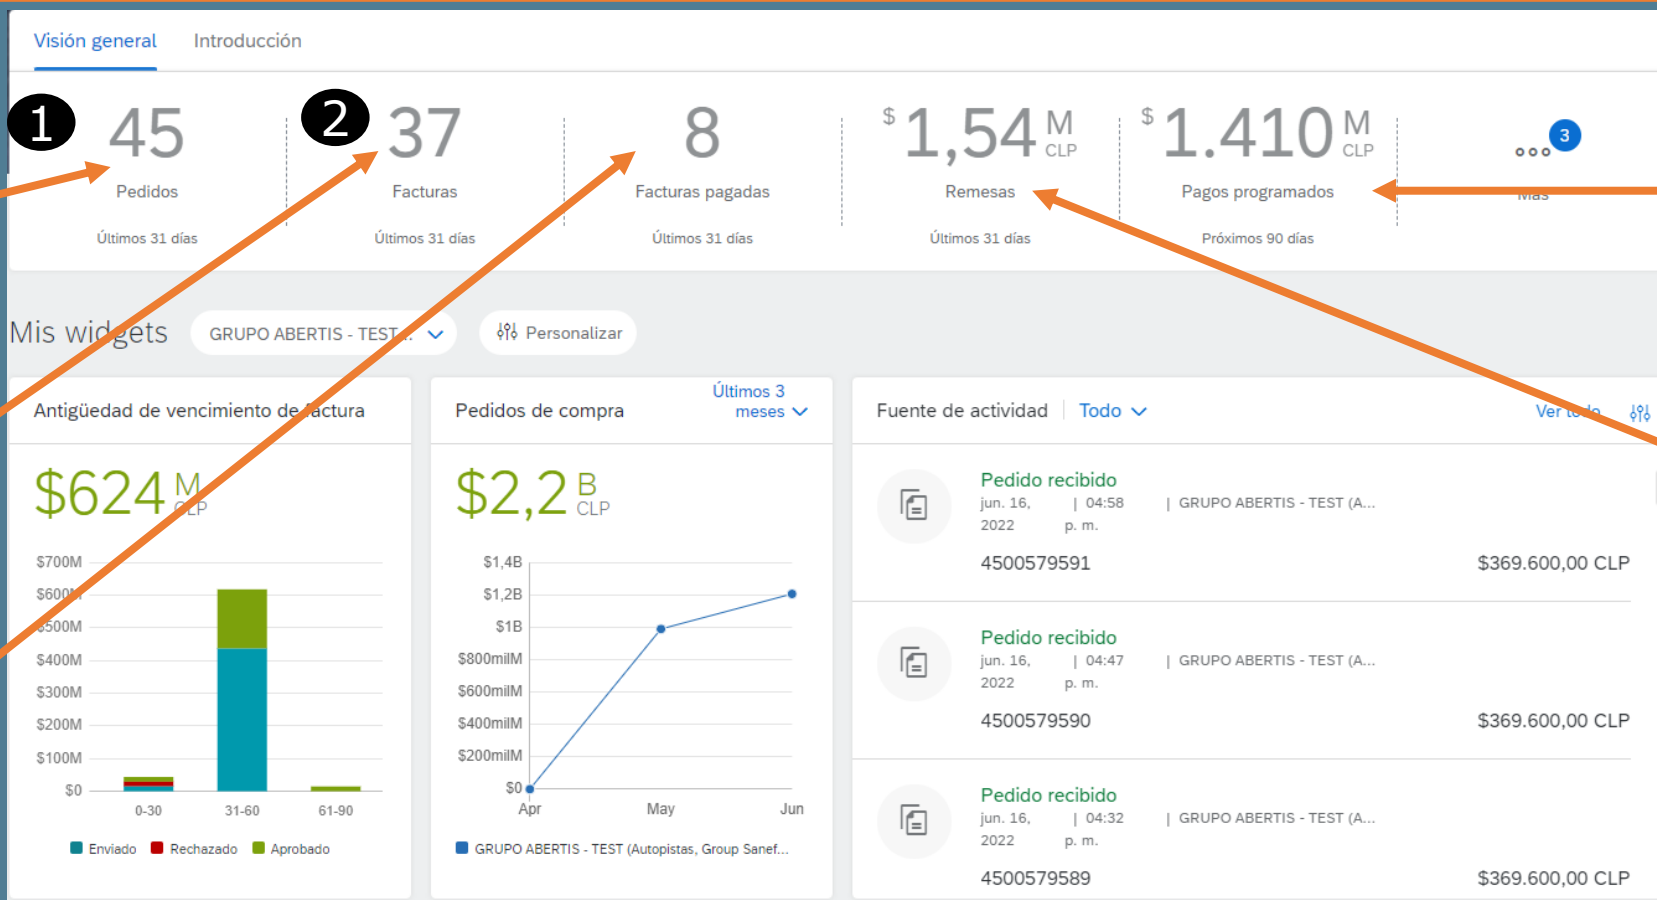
Visión general Introducción

1 45 Pedidos Últimos 31 días

2 37 Facturas Últimos 31 días

8 Facturas pagadas Últimos 31 días

$ 1,54 M CLP Remesas Últimos 31 días

$ 1.410 M CLP Pagos programados Próximos 90 días

3 Más

Mis widgets GRUPO ABERTIS - TEST ... Personalizar

Antigüedad de vencimiento de factura

$624 M CLP

$700M
$600M
$500M
$400M
$300M
$200M
$100M
$0
0-30 31-60 61-90

Enviado Rechazado Aprobado

Pedidos de compra Últimos 3 meses

$2,2 B CLP

$1,4B
$1,2B
$1B
$800milM
$600milM
$400milM
$200milM
$0
Apr May Jun

GRUPO ABERTIS - TEST (Autopistas, Group Sanef...

Fuente de actividad Todo Ver todo

Pedido recibido
jun. 16, 2022 | 04:58 p. m. | GRUPO ABERTIS - TEST (A...
4500579591 $369.600,00 CLP

Pedido recibido
jun. 16, 2022 | 04:47 p. m. | GRUPO ABERTIS - TEST (A...
4500579590 $369.600,00 CLP

Pedido recibido
jun. 16, 2022 | 04:32 p. m. | GRUPO ABERTIS - TEST (A...
4500579589 $369.600,00 CLP